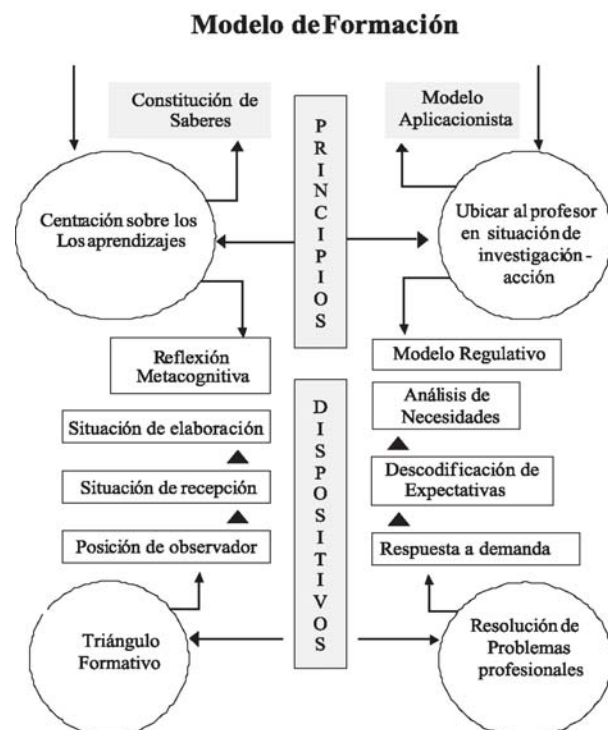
Modelo de Formación

Constitución de Saberes

PRINCIPIOS

Modelo Aplicacionista

Centración sobre los Los aprendizajes

Ubicar al profesor en situación de investigación - acción

Reflexión Metacognitiva

Modelo Regulativo

DISPOSITIVOS

Análisis de Necesidades

Situación de elaboración

Descodificación de Expectativas

Situación de recepción

Posición de observador

Respuesta a demanda

Triángulo Formativo

Resolución de Problemas profesionales